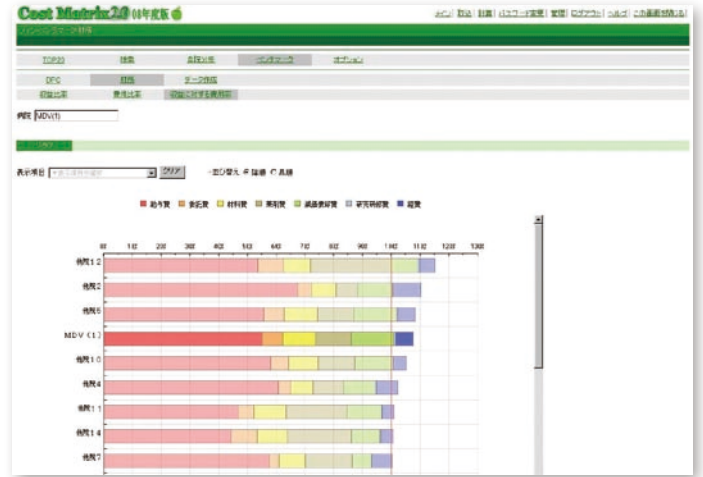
Cost Matrix2.0 09年度版

メイン | 戻る | 印刷 | パスワード変更 | 管理 | ログアウト | ヘルプ | この画面を閉じる

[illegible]

TOP20 | 検索 | 長期比率 | ベンチマーク | オプション

DPC | 月別 | データ作成

収益比率 | 費用比率 | 収益に対する費用率

病院 MDV(1)

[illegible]

表示項目 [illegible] クリア ○並び替え ◉降順 ○昇順

■ 給与費 ■ 委託費 ■ 材料費 ■ 薬剤費 ■ 減価償却費 ■ 研究研修費 ■ 経費

0 10 20 30 40 50 60 70 80 90 100 110 120 130

病院12
病院2
病院6
MDV(1)
病院10
病院4
病院11
病院14
病院7